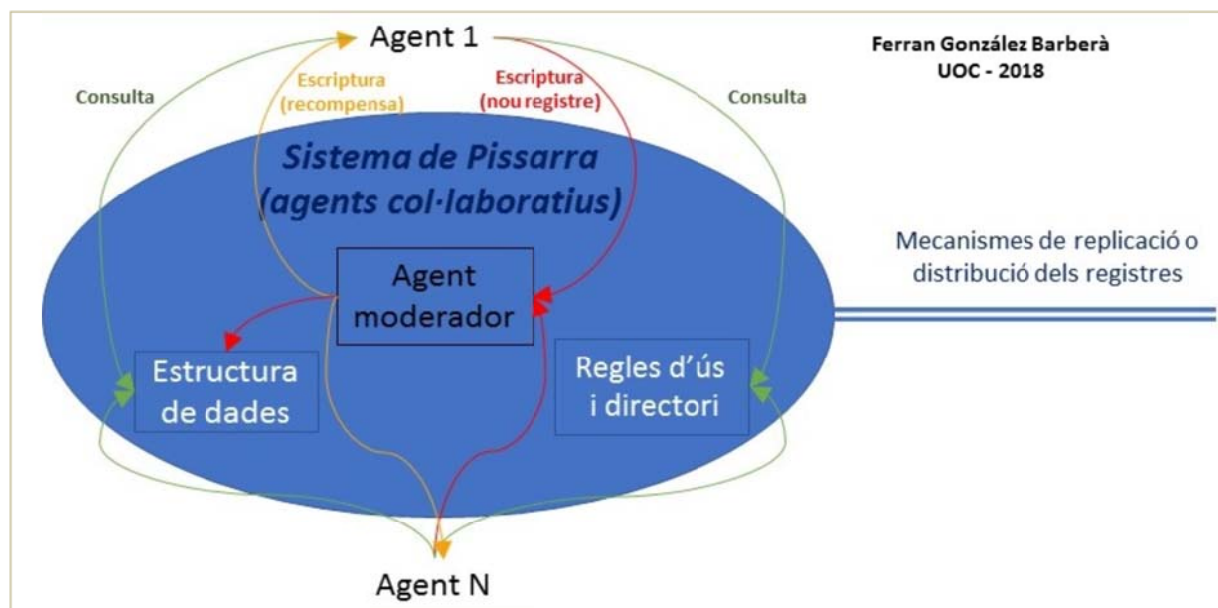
Agent 1

Ferran González Barberà
UOC - 2018

Consulta

Escriptura (recompensa)

Escriptura (nou registre)

Consulta

Sistema de Pissarra (agents col·laboratius)

Mecanismes de replicació o distribució dels registres

Agent moderador

Estructura de dades

Regles d'ús i directori

Agent N